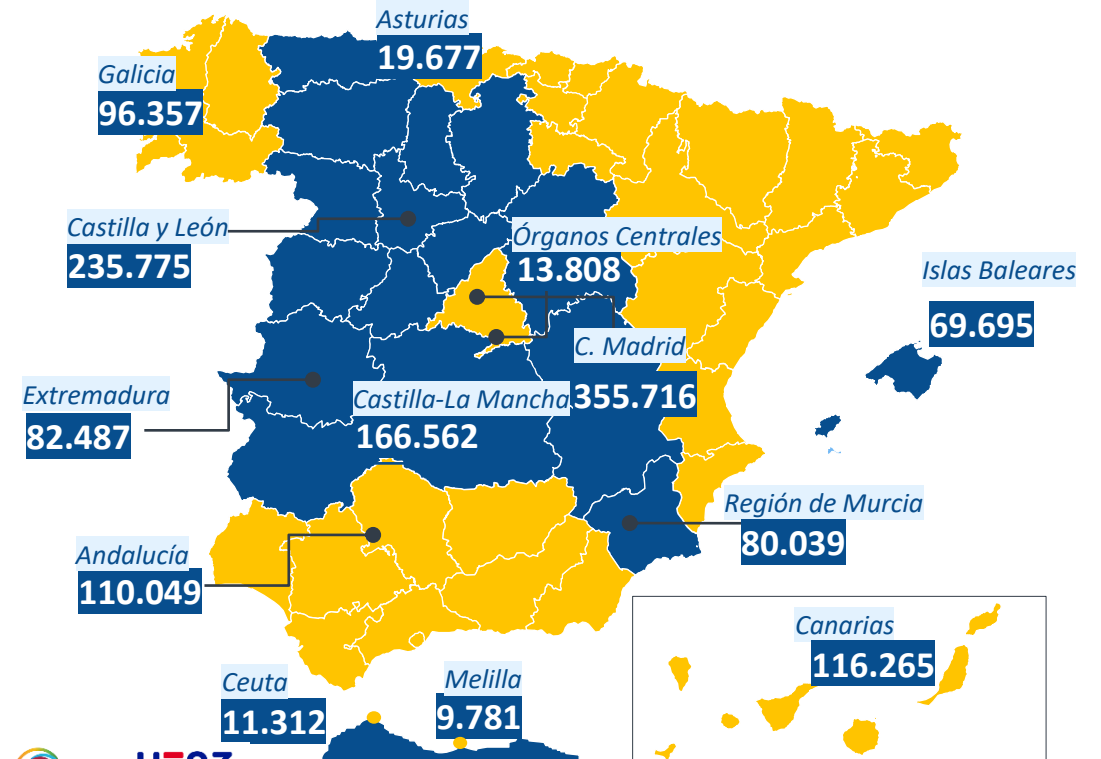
Asturias
19.677

Galicia
96.357

Castilla y León
235.775

Órganos Centrales
13.808

Islas Baleares
69.695

C. Madrid
355.716

Extremadura
82.487

Castilla-La Mancha
166.562

Región de Murcia
80.039

Andalucía
110.049

Canarias
116.265

Ceuta
11.312

Melilla
9.781